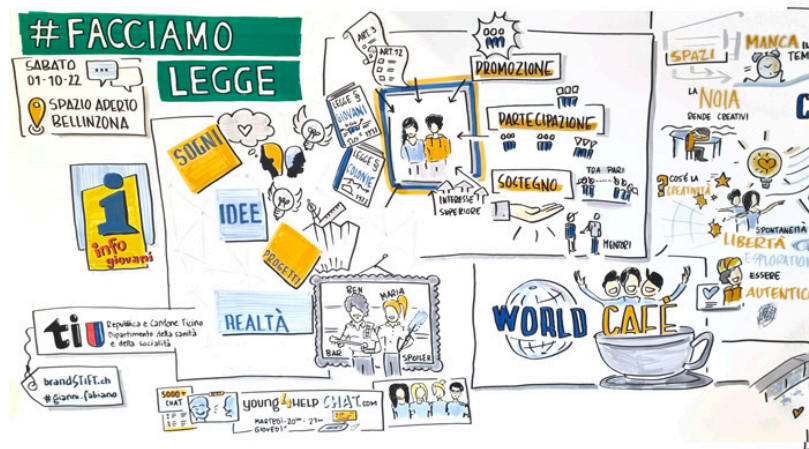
#FACCIAMO LEGGE

SABATO 01-10-22

SPAZIO APERTO BELLINZONA

info giovani

SOGNI

IDEE

PROGETTI

REALTÀ

ti Repubblica e Cantone Ticino Dipartimento della sanità e della socialità

brandSTIFT.ch
#gianni_fabiano

ART. 3
ART. 12
LEGGE GIOVANI
LEGGE COLONIE

PROMOZIONE

PARTECIPAZIONE

SOSTEGNO

INTERESSE SUPERIORE

TRA PARI

MENTORI

BEN
MARIA
BAR
SPOILER

WORLD CAFÉ

5000 CHAT

young HELP CHAT.com
MARTEDÌ 20-21
GIOVEDÌ

SPAZI
MANCA IL TEMPO

LA NOIA RENDE CREATIVI

COS'È LA CREATIVITÀ

SPONTANEITÀ
LIBERTÀ
ESPLORATION
ESSERE AUTENTIC